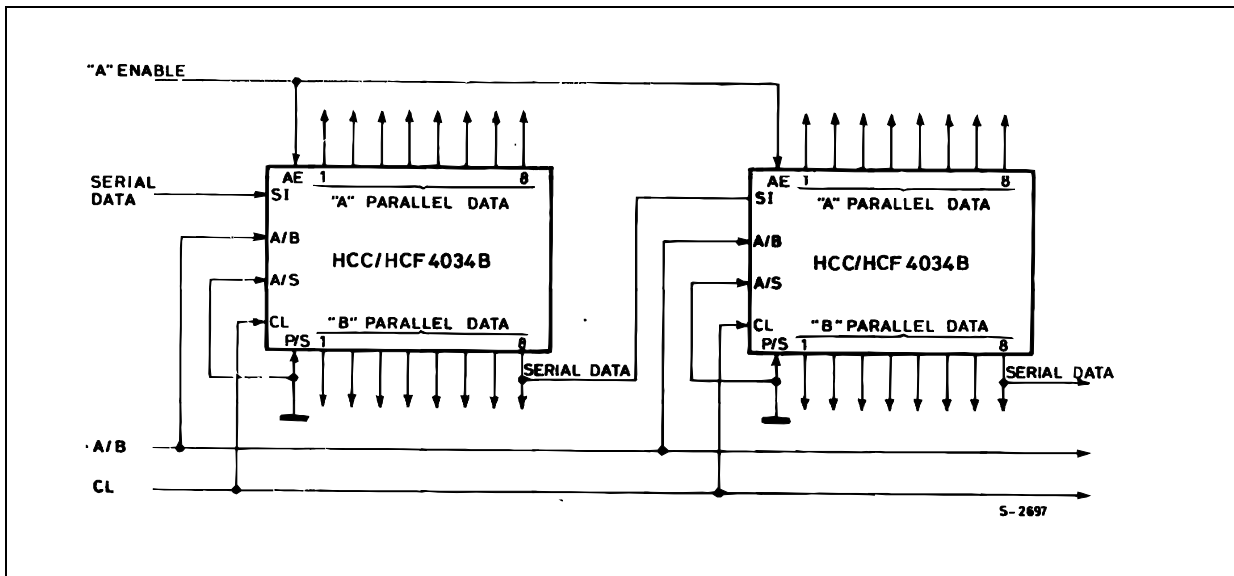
"A" ENABLE

SERIAL DATA

AE 1 8
SI
"A" PARALLEL DATA
A/B
HCC/HCF 4034B
A/S
CL
"B" PARALLEL DATA
P/S 1 8
SERIAL DATA

AE 1 8
SI
"A" PARALLEL DATA
A/B
HCC/HCF 4034B
A/S
CL
"B" PARALLEL DATA
P/S 1 8
SERIAL DATA

A/B
CL

S-2697